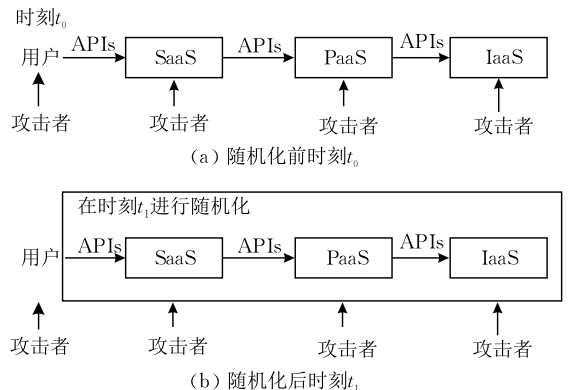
时刻$t_0$

用户 APIs SaaS APIs PaaS APIs IaaS

攻击者 攻击者 攻击者 攻击者

（a）随机化前时刻$t_0$

在时刻$t_1$进行随机化

用户 APIs SaaS APIs PaaS APIs IaaS

攻击者 攻击者 攻击者 攻击者

（b）随机化后时刻$t_1$